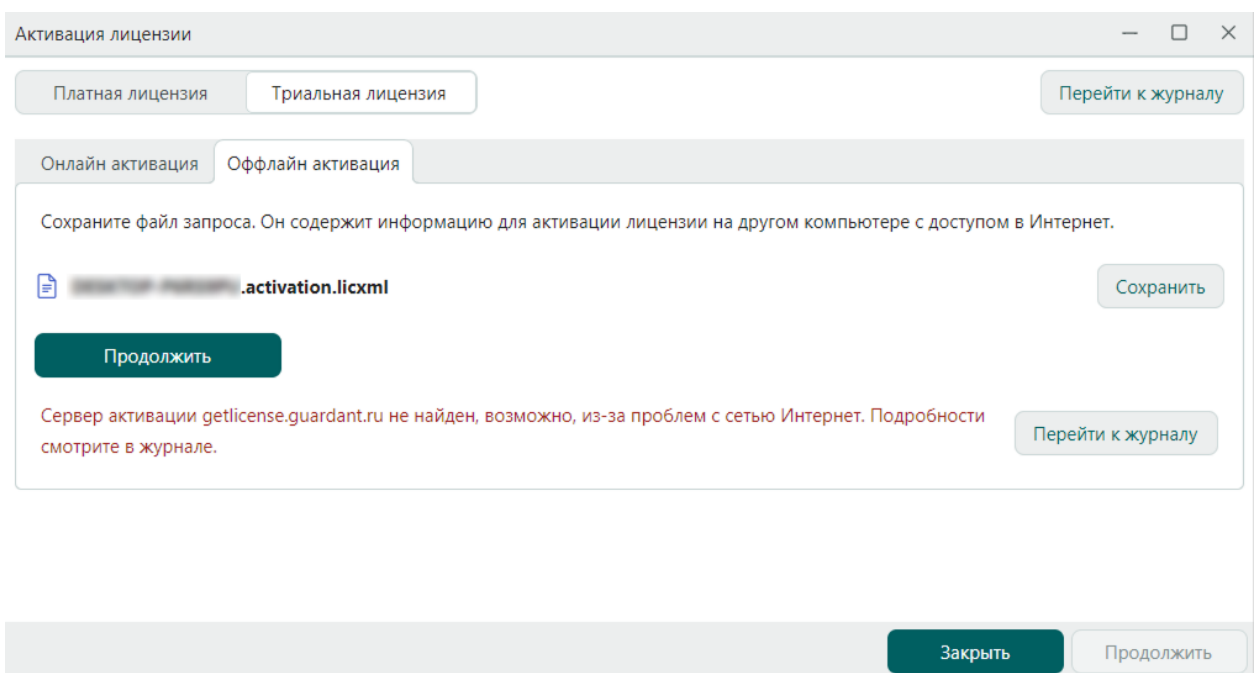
Активация лицензии

Платная лицензия

Триальная лицензия

Перейти к журналу

Онлайн активация

Оффлайн активация

Сохраните файл запроса. Он содержит информацию для активации лицензии на другом компьютере с доступом в Интернет.

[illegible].activation.licxml

Сохранить

Продолжить

Сервер активации getlicense.guardant.ru не найден, возможно, из-за проблем с сетью Интернет. Подробности смотрите в журнале.

Перейти к журналу

Закрыть

Продолжить